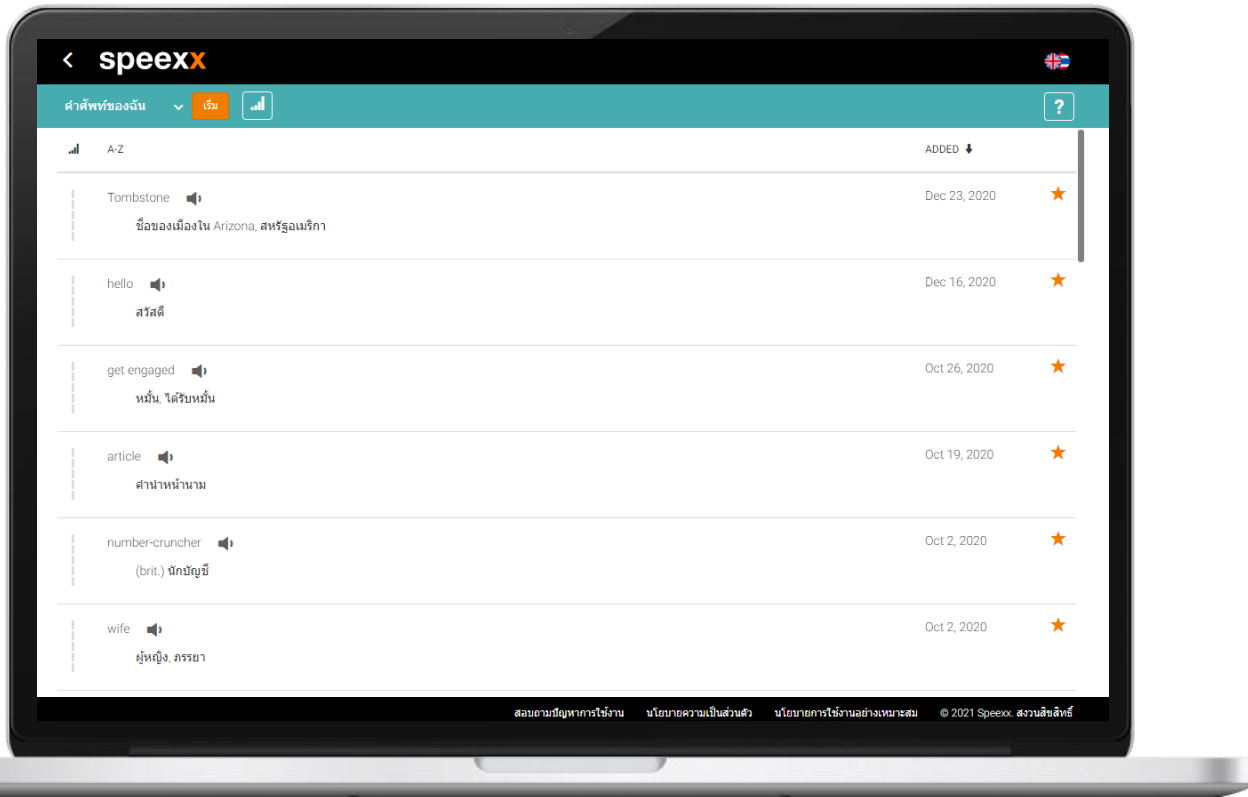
speexx

คำศัพท์ของฉัน เริ่ม ?

A-Z ADDED

Tombstone
ชื่อของเมืองใน Arizona, สหรัฐอเมริกา
Dec 23, 2020

hello
สวัสดี
Dec 16, 2020

get engaged
หมั้น, ได้รับหมั้น
Oct 26, 2020

article
คำนำหน้านาม
Oct 19, 2020

number-cruncher
(brit.) นักบัญชี
Oct 2, 2020

wife
ผู้หญิง, ภรรยา
Oct 2, 2020

สอบถามปัญหาการใช้งาน นโยบายความเป็นส่วนตัว นโยบายการใช้งานอย่างเหมาะสม © 2021 Speexx. สงวนลิขสิทธิ์